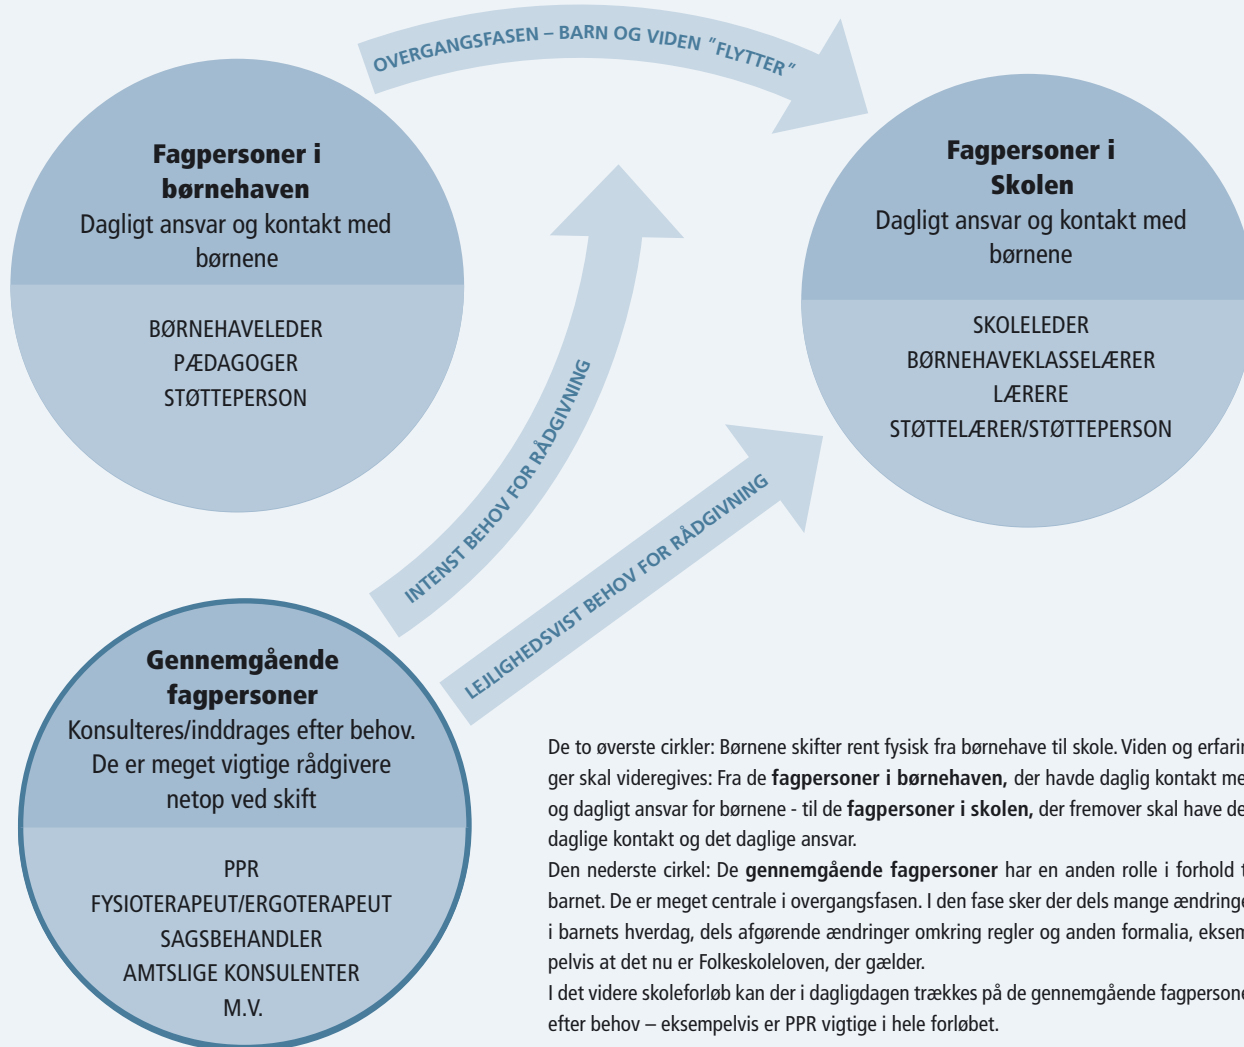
OVERGANGSFASEN – BARN OG VIDEN "FLYTTER"

Fagpersoner i børnehaven
Dagligt ansvar og kontakt med børnene

BØRNEHAVELEDER
PÆDAGOGER
STØTTEPERSON

Fagpersoner i Skolen
Dagligt ansvar og kontakt med børnene

SKOLELEDER
BØRNEHAVEKLASSELÆRER
LÆRERE
STØTTELÆRER/STØTTEPERSON

INTENST BEHOV FOR RÅDGIVNING

LEJLIGHEDSVIST BEHOV FOR RÅDGIVNING

Gennemgående fagpersoner
Konsulteres/inddrages efter behov. De er meget vigtige rådgivere netop ved skift

PPR
FYSIOTERAPEUT/ERGOTERAPEUT
SAGSBEHANDLER
AMTSLIGE KONSULENTER
M.V.

De to øverste cirkler: Børnene skifter rent fysisk fra børnehave til skole. Viden og erfarin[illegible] ger skal videregives: Fra de **fagpersoner i børnehaven,** der havde daglig kontakt me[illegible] og dagligt ansvar for børnene - til de **fagpersoner i skolen,** der fremover skal have de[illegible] daglige kontakt og det daglige ansvar.
Den nederste cirkel: De **gennemgående fagpersoner** har en anden rolle i forhold t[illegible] barnet. De er meget centrale i overgangsfasen. I den fase sker der dels mange ændringe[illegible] i barnets hverdag, dels afgørende ændringer omkring regler og anden formalia, eksem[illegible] pelvis at det nu er Folkeskoleloven, der gælder.
I det videre skoleforløb kan der i dagligdagen trækkes på de gennemgående fagperson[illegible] efter behov – eksempelvis er PPR vigtige i hele forløbet.